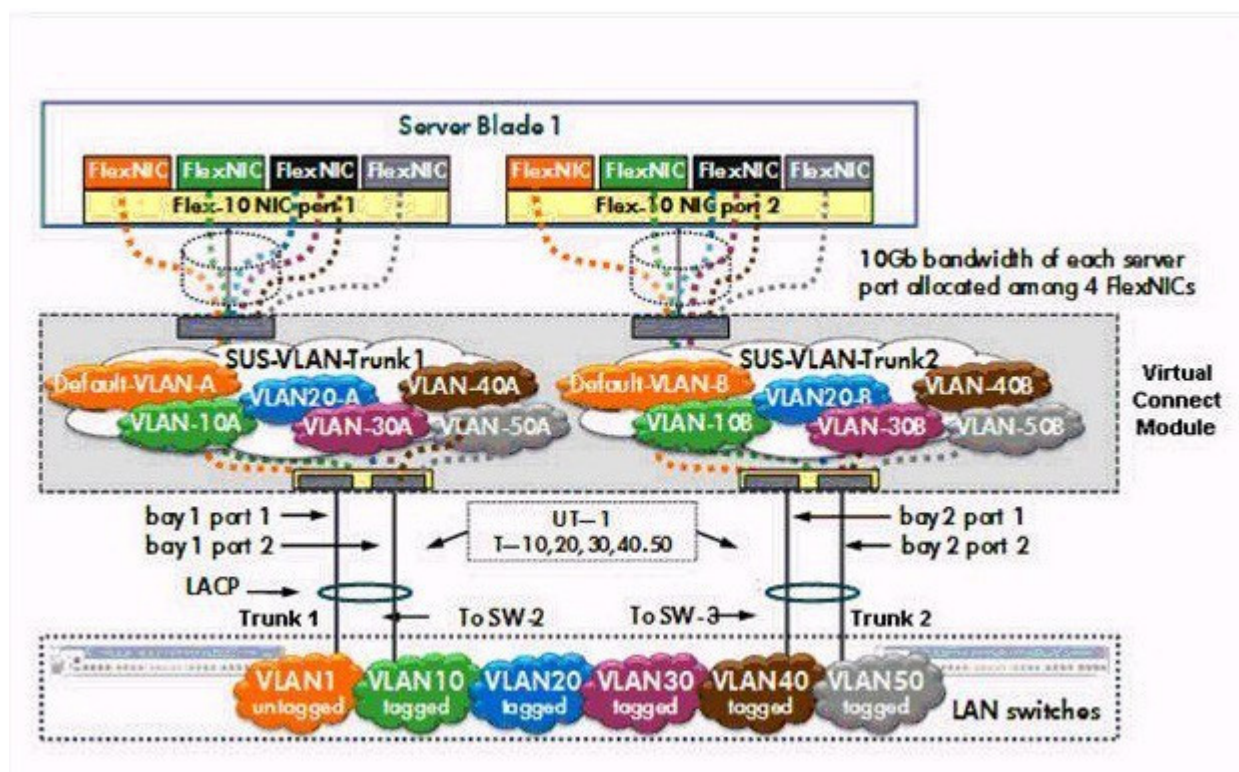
Server Blade 1

FlexNIC FlexNIC FlexNIC FlexNIC
Flex-10 NIC port 1

FlexNIC FlexNIC FlexNIC FlexNIC
Flex-10 NIC port 2

10Gb bandwidth of each server port allocated among 4 FlexNICs

SUS-VLAN-Trunk1
Default-VLAN-A
VLAN20-A
VLAN-40A
VLAN-10A
VLAN-30A
VLAN-50A

SUS-VLAN-Trunk2
Default-VLAN-B
VLAN20-B
VLAN-40B
VLAN-10B
VLAN-30B
VLAN-50B

Virtual Connect Module

bay 1 port 1
bay 1 port 2

UT—1
T—10,20,30,40.50

bay 2 port 1
bay 2 port 2

LACP
Trunk 1
To SW-2
To SW-3
Trunk 2

VLAN1 untagged
VLAN10 tagged
VLAN20 tagged
VLAN30 tagged
VLAN40 tagged
VLAN50 tagged

LAN switches